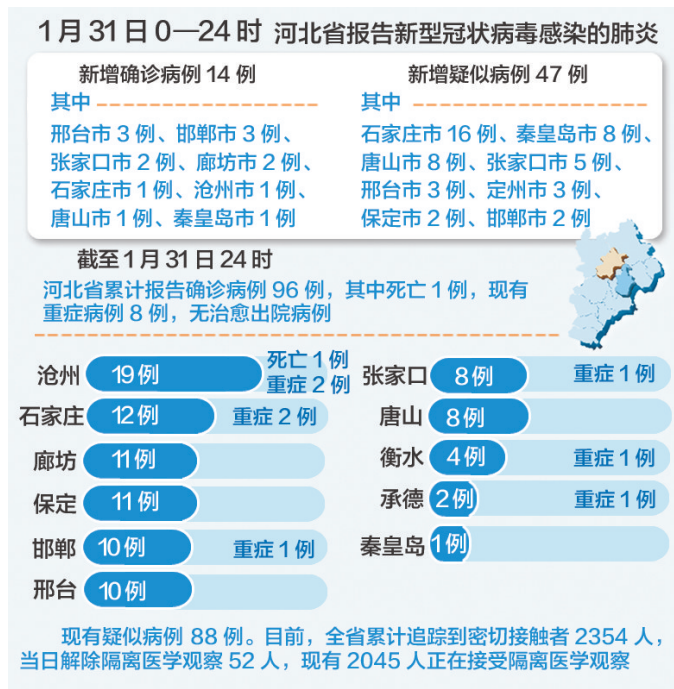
1 月 31 日 0—24 时 河北省报告新型冠状病毒感染的肺炎

新增确诊病例 14 例

其中

邢台市 3 例、邯郸市 3 例、张家口市 2 例、廊坊市 2 例、石家庄市 1 例、沧州市 1 例、唐山市 1 例、秦皇岛市 1 例

新增疑似病例 47 例

其中

石家庄市 16 例、秦皇岛市 8 例、唐山市 8 例、张家口市 5 例、邢台市 3 例、定州市 3 例、保定市 2 例、邯郸市 2 例

截至 1 月 31 日 24 时

河北省累计报告确诊病例 96 例，其中死亡 1 例，现有重症病例 8 例，无治愈出院病例

沧州 19 例 死亡 1 例 重症 2 例

石家庄 12 例 重症 2 例

廊坊 11 例

保定 11 例

邯郸 10 例 重症 1 例

邢台 10 例

张家口 8 例 重症 1 例

唐山 8 例

衡水 4 例 重症 1 例

承德 2 例 重症 1 例

秦皇岛 1 例

现有疑似病例 88 例。目前，全省累计追踪到密切接触者 2354 人，当日解除隔离医学观察 52 人，现有 2045 人正在接受隔离医学观察